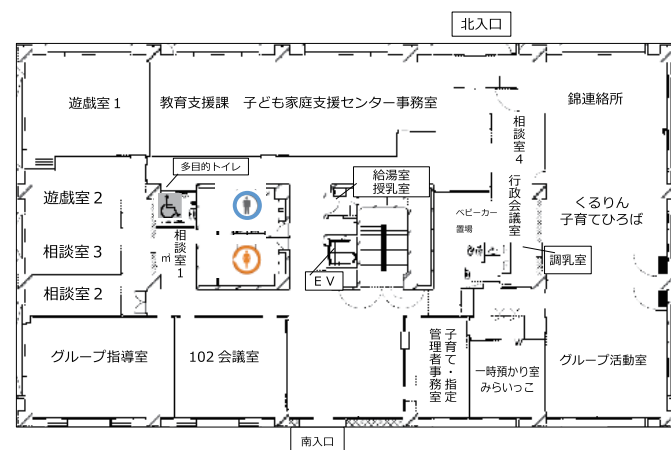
北入口

遊戯室 1

教育支援課　子ども家庭支援センター事務室

錦連絡所

相談室4

多目的トイレ

給湯室
授乳室

行政会議室

くるりん
子育てひろば

遊戯室 2

相談室 3

相談室1

ベビーカー置場

調乳室

ＥＶ

相談室 2

グループ指導室

102 会議室

管理者事務室

子育て・指定

一時預かり室
みらいっこ

グループ活動室

南入口